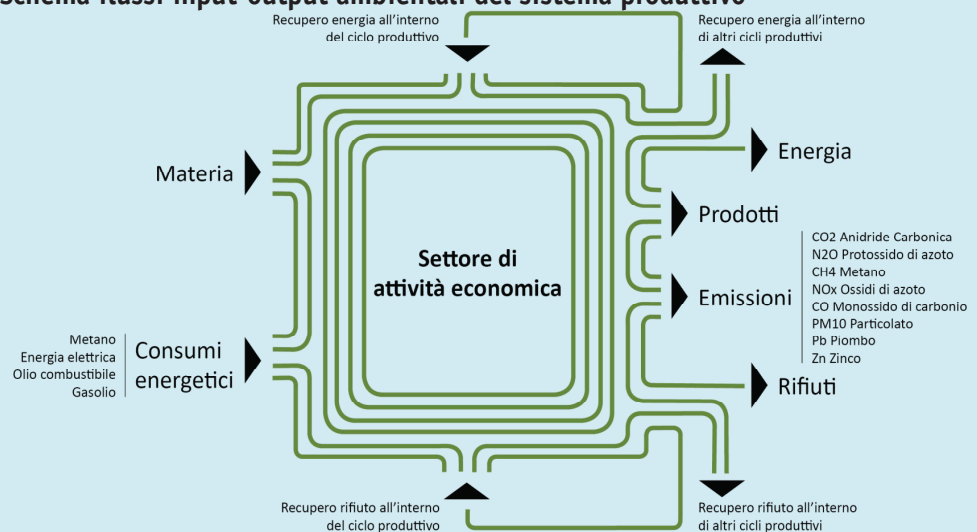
Schema flussi input-output ambientali del sistema produttivo

Recupero energia all'interno del ciclo produttivo

Recupero energia all'interno di altri cicli produttivi

Materia

Energia

Prodotti

Settore di attività economica

CO2 Anidride Carbonica
N2O Protossido di azoto
CH4 Metano
NOx Ossidi di azoto
CO Monossido di carbonio
PM10 Particolato
Pb Piombo
Zn Zinco

Emissioni

Metano
Energia elettrica
Olio combustibile
Gasolio

Consumi energetici

Rifiuti

Recupero rifiuto all'interno del ciclo produttivo

Recupero rifiuto all'interno di altri cicli produttivi